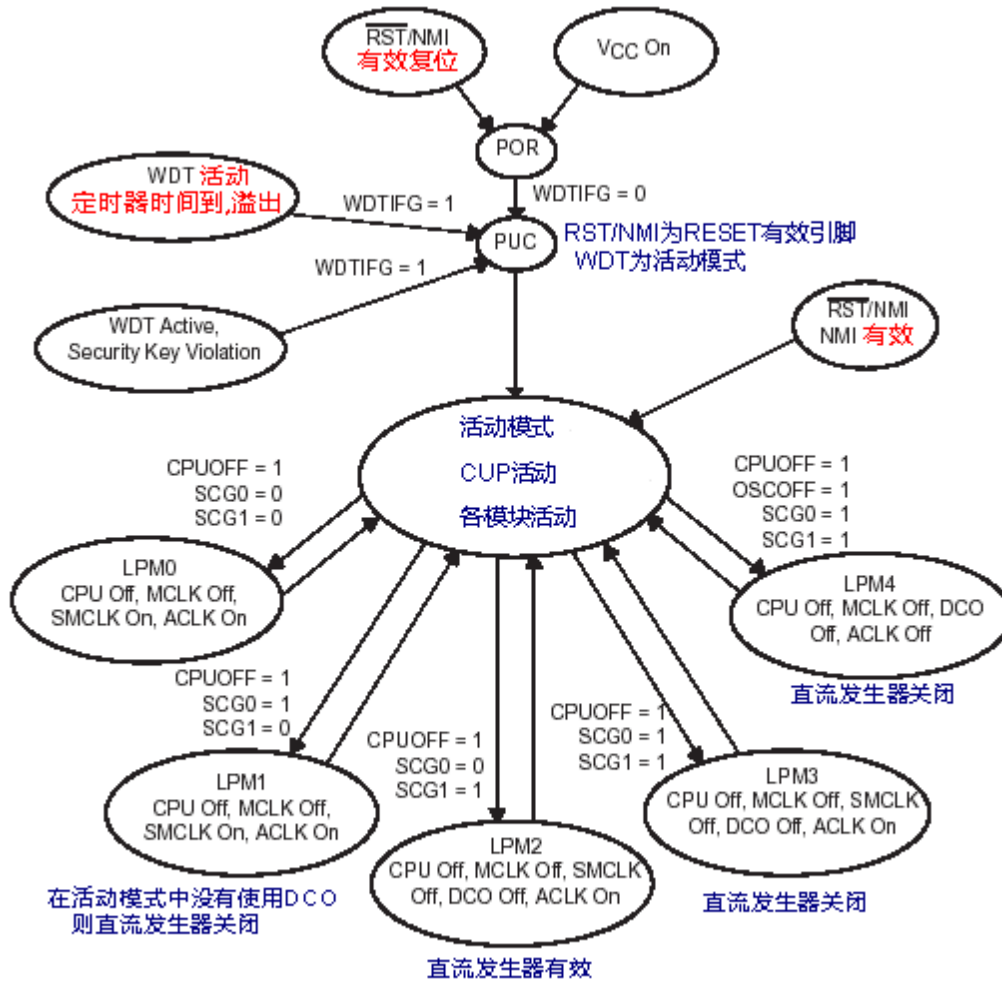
$\overline{RST}$/NMI
有效复位

$V_{CC}$ On

POR

WDT 活动
定时器时间到,溢出

WDTIFG = 1

WDTIFG = 0

PUC

RST/NMI为RESET有效引脚
WDT为活动模式

WDTIFG = 1

WDT Active,
Security Key Violation

$\overline{RST}$/NMI
NMI 有效

活动模式
CUP活动
各模块活动

CPUOFF = 1
SCG0 = 0
SCG1 = 0

CPUOFF = 1
OSCOFF = 1
SCG0 = 1
SCG1 = 1

LPM0
CPU Off, MCLK Off,
SMCLK On, ACLK On

LPM4
CPU Off, MCLK Off, DCO
Off, ACLK Off

直流发生器关闭

CPUOFF = 1
SCG0 = 1
SCG1 = 0

CPUOFF = 1
SCG0 = 1
SCG1 = 1

CPUOFF = 1
SCG0 = 0
SCG1 = 1

LPM1
CPU Off, MCLK Off,
SMCLK On, ACLK On

LPM3
CPU Off, MCLK Off, SMCLK
Off, DCO Off, ACLK On

LPM2
CPU Off, MCLK Off, SMCLK
Off, DCO Off, ACLK On

在活动模式中没有使用DCO
则直流发生器关闭

直流发生器关闭

直流发生器有效